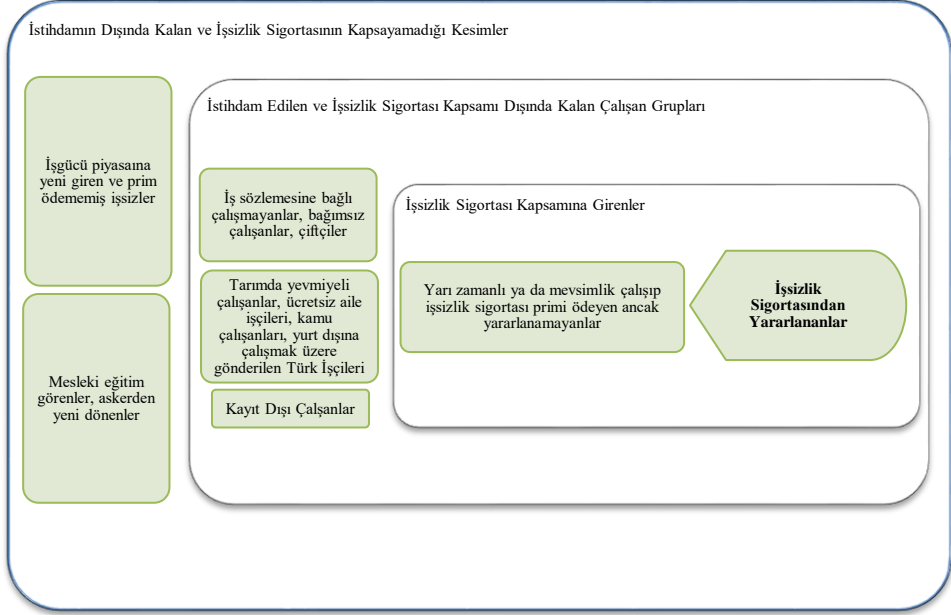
İstihdamın Dışında Kalan ve İşsizlik Sigortasının Kapsayamadığı Kesimler

İşgücü piyasaına yeni giren ve prim ödememiş işsizler

Mesleki eğitim görenler, askerden yeni dönenler

İstihdam Edilen ve İşsizlik Sigortası Kapsamı Dışında Kalan Çalışan Grupları

İş sözlemesine bağlı çalışmayanlar, bağımsız çalışanlar, çiftçiler

Tarımda yevmiyeli çalışanlar, ücretsiz aile işçileri, kamu çalışanları, yurt dışına çalışmak üzere gönderilen Türk İşçileri

Kayıt Dışı Çalşanlar

İşsizlik Sigortası Kapsamına Girenler

Yarı zamanlı ya da mevsimlik çalışıp işsizlik sigortası primi ödeyen ancak yararlanamayanlar

İşsizlik Sigortasından Yararlananlar